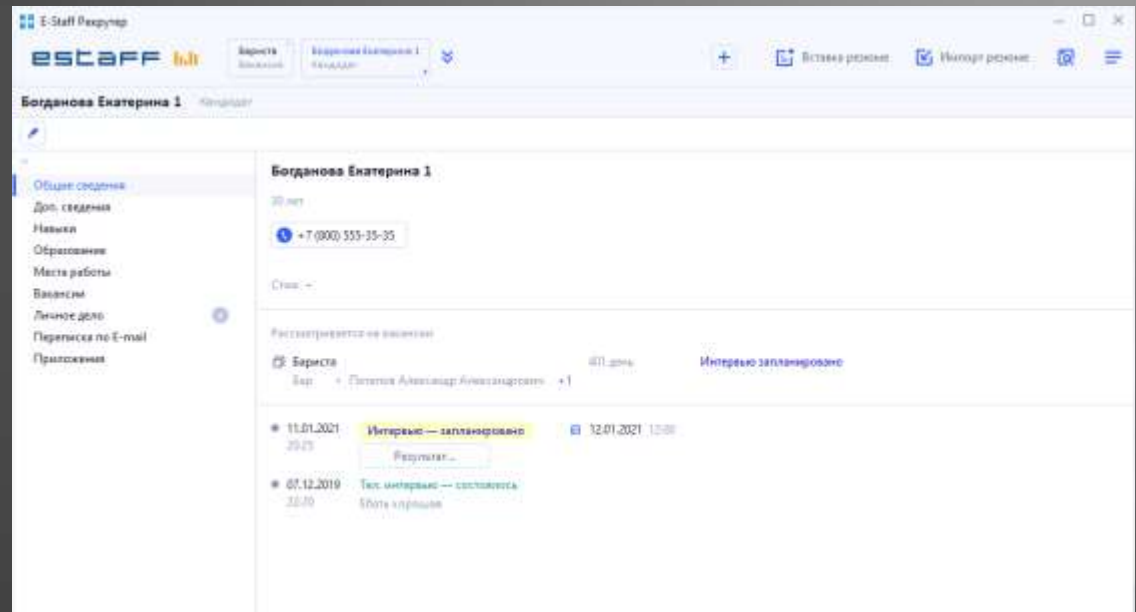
E-Staff Рекрутер

estaff

Бариста
Вакансия

Богданова Екатерина 1
Кандидат

Вставка резюме
Импорт резюме

Богданова Екатерина 1 Кандидат

Общие сведения
Доп. сведения
Навыки
Образование
Места работы
Вакансии
Личное дело
Переписка по E-mail
Приложения

Богданова Екатерина 1

30 лет

+7 (000) 555-35-35

Стаж: —

Рассматривается на вакансии

Бариста
Бар • Потапов Александр Александрович +1

401 день

Интервью запланировано

• 11.01.2021
20:25

Интервью — запланировано

Результат...

12.01.2021 12:00

• 07.12.2019
22:20

Тел. интервью — состоялось

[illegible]